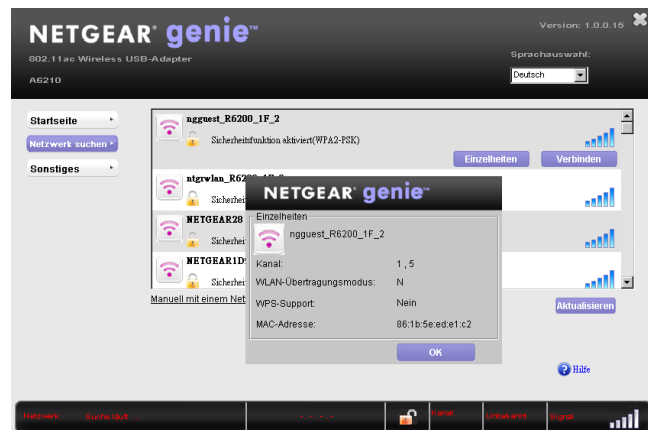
NETGEAR® genie™
802.11ac Wireless USB-Adapter
A6210

Version: 1.0.0.15
Sprachauswahl:
Deutsch

Startseite
Netzwerk suchen
Sonstiges

ngguest_R6200_1F_2
Sicherheitsfunktion aktiviert(WPA2-PSK)
Einzelheiten
Verbinden

ntgrwlan_R62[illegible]
Sicherhei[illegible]

NETGEAR28
Sicherhei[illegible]

NETGEAR1D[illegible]
Sicherhei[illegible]

Manuell mit einem Net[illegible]

Aktualisieren

NETGEAR® genie™
Einzelheiten
ngguest_R6200_1F_2
Kanal: 1 , 5
WLAN-Übertragungsmodus: N
WPS-Support: Nein
MAC-Adresse: 86:1b:5e:ed:e1:c2
OK

Hilfe

Netzwerk: Suche läuft ...
- - - -
Kanal
Unbekannt
Signal